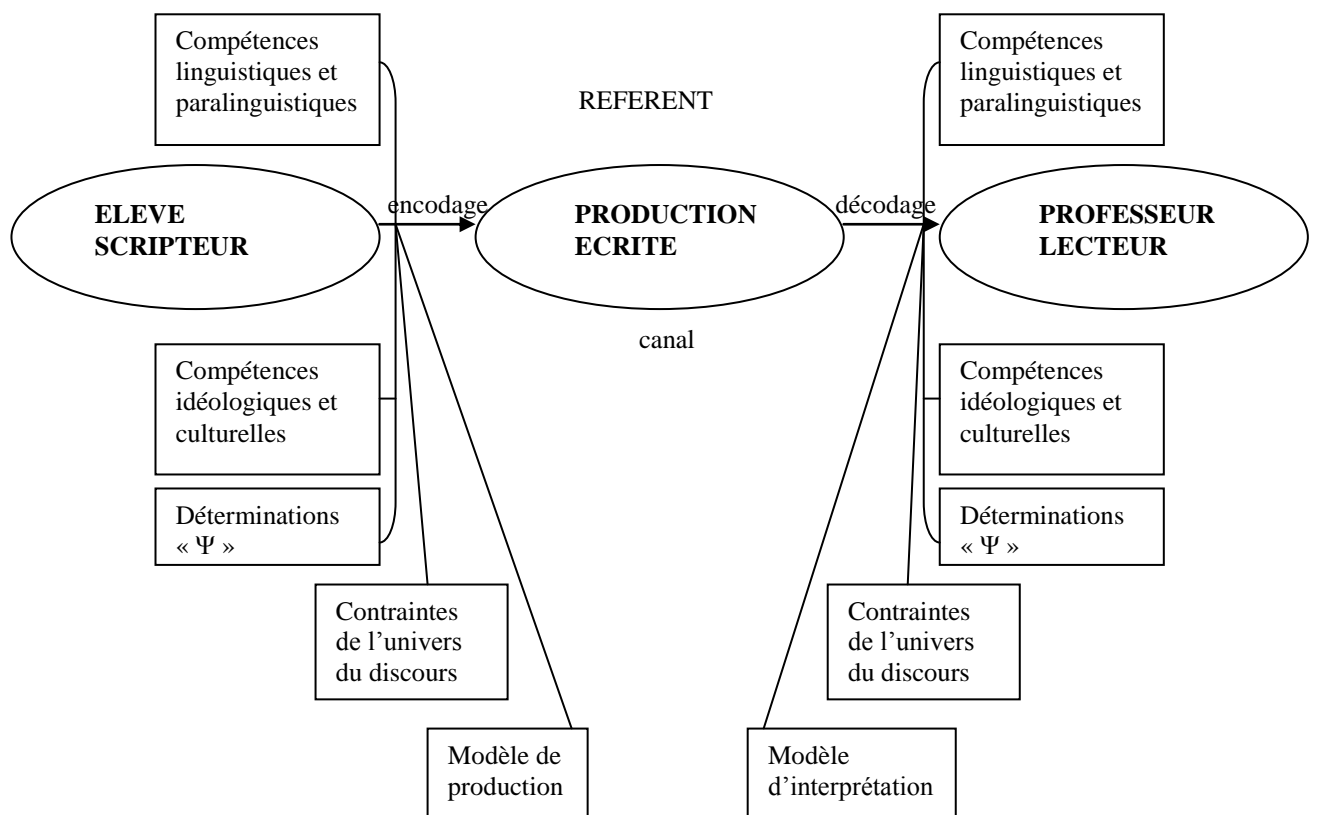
Compétences linguistiques et paralinguistiques

REFERENT

Compétences linguistiques et paralinguistiques

ELEVE SCRIPTEUR

encodage

PRODUCTION ECRITE

décodage

PROFESSEUR LECTEUR

canal

Compétences idéologiques et culturelles

Compétences idéologiques et culturelles

Déterminations « Ψ »

Déterminations « Ψ »

Contraintes de l'univers du discours

Contraintes de l'univers du discours

Modèle de production

Modèle d'interprétation